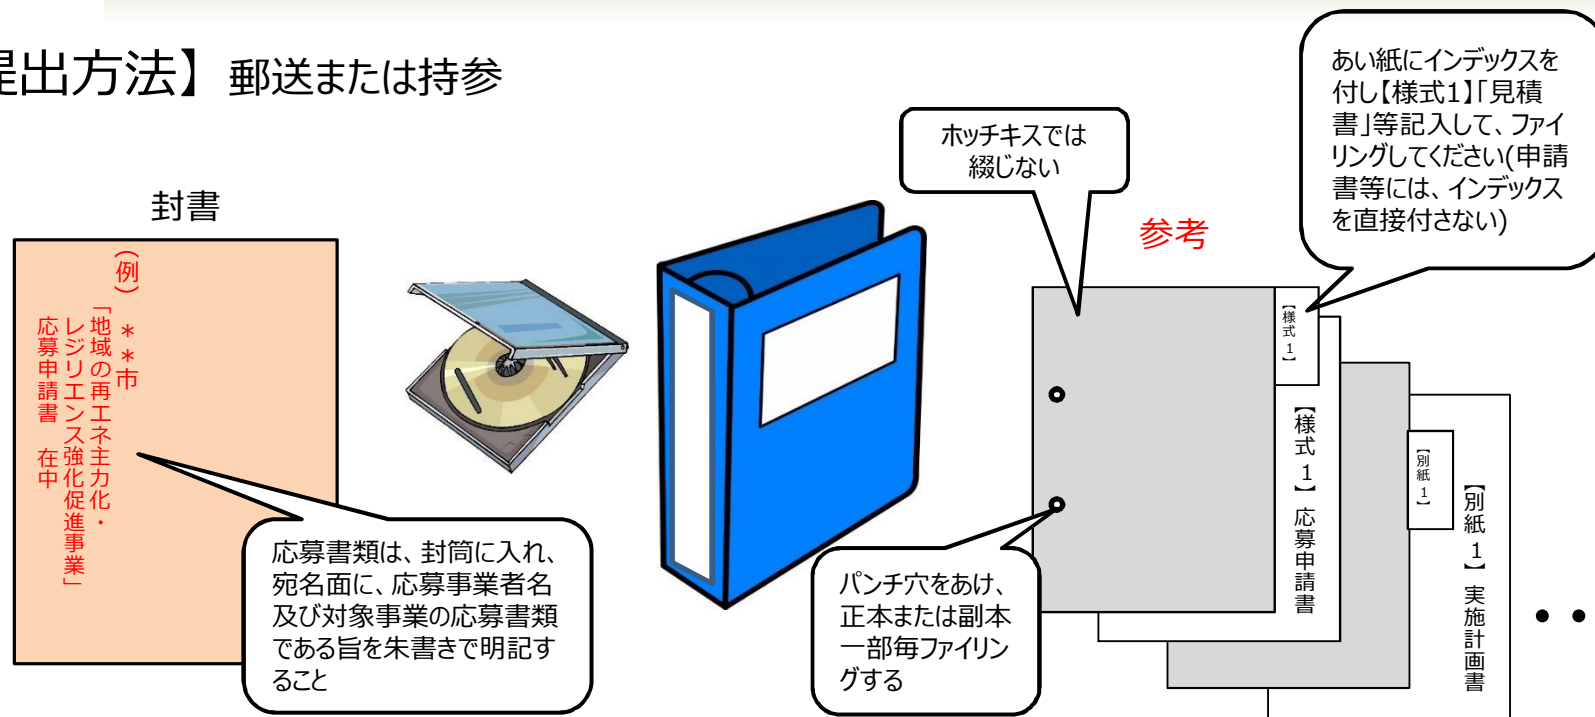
提出方法】郵送または持参

封書

（例）
＊＊市
「地域の再エネ主力化・レジリエンス強化促進事業」
応募申請書　在中

応募書類は、封筒に入れ、宛名面に、応募事業者名及び対象事業の応募書類である旨を朱書きで明記すること

ホッチキスでは綴じない

参考

あい紙にインデックスを付し【様式1】「見積書」等記入して、ファイリングしてください(申請書等には、インデックスを直接付さない)

【様式1】

【様式1】応募申請書

【別紙1】

【別紙1】実施計画書

パンチ穴をあけ、正本または副本一部毎ファイリングする

・・